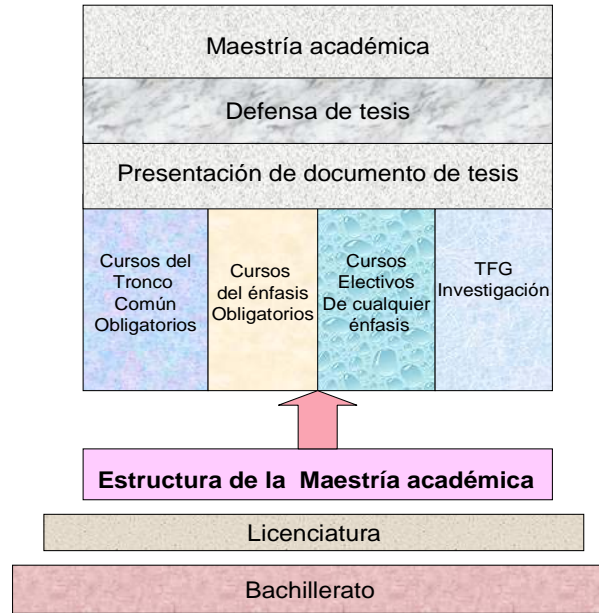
Maestría académica

Defensa de tesis

Presentación de documento de tesis

Cursos del Tronco Común Obligatorios

Cursos del énfasis Obligatorios

Cursos Electivos De cualquier énfasis

TFG Investigación

Estructura de la Maestría académica

Licenciatura

Bachillerato